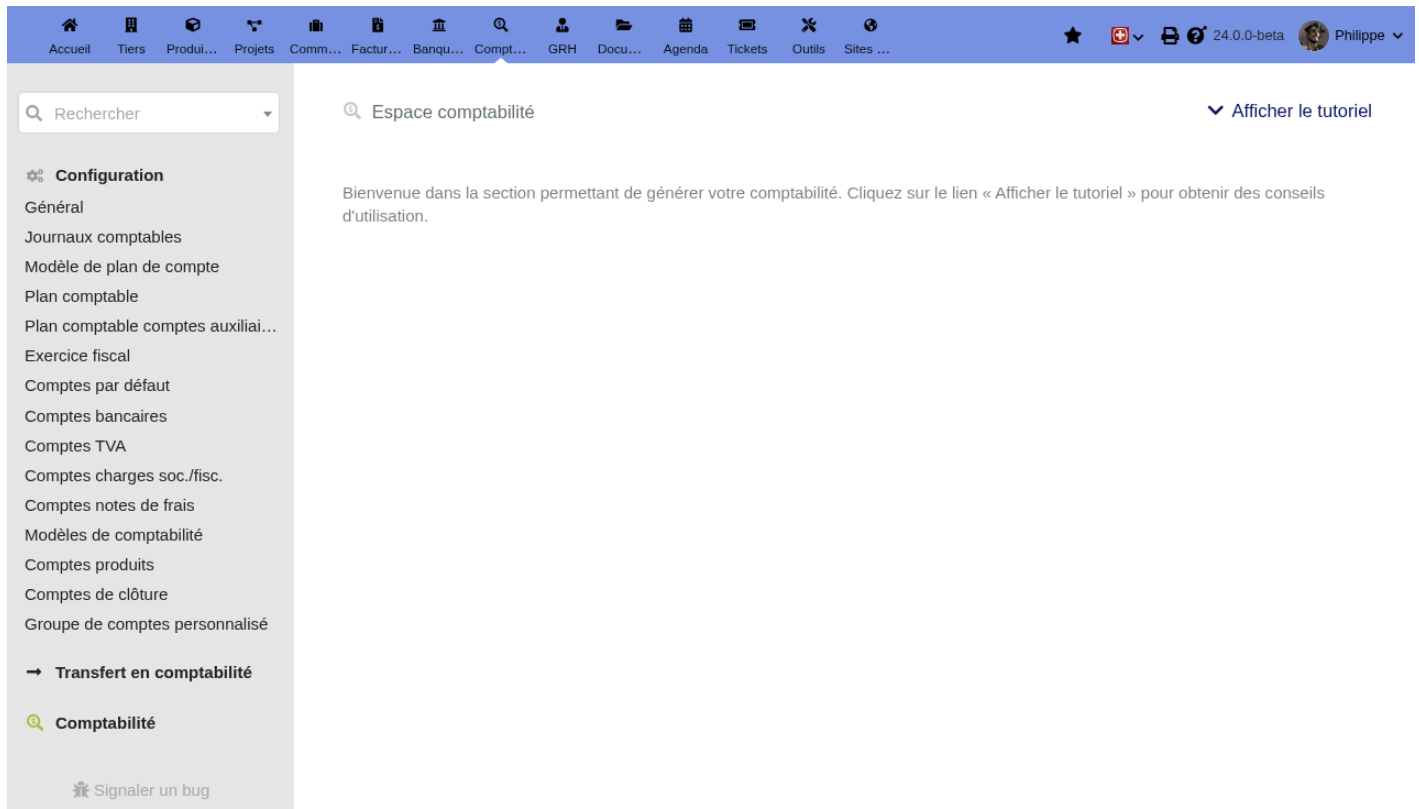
Accueil Tiers Produi… Projets Comm… Factur… Banqu… Compt… GRH Docu… Agenda Tickets Outils Sites …

24.0.0-beta Philippe

Rechercher

Configuration
Général
Journaux comptables
Modèle de plan de compte
Plan comptable
Plan comptable comptes auxiliai…
Exercice fiscal
Comptes par défaut
Comptes bancaires
Comptes TVA
Comptes charges soc./fisc.
Comptes notes de frais
Modèles de comptabilité
Comptes produits
Comptes de clôture
Groupe de comptes personnalisé

Transfert en comptabilité

Comptabilité

Signaler un bug

Espace comptabilité

Afficher le tutoriel

Bienvenue dans la section permettant de générer votre comptabilité. Cliquez sur le lien « Afficher le tutoriel » pour obtenir des conseils d'utilisation.